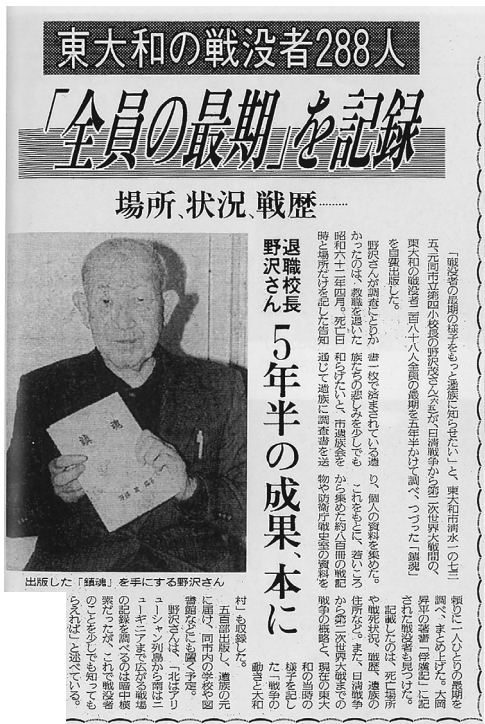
東大和の戦没者288人

「全員の最期」を記録

場所、状況、戦歴……

退職校長 野沢さん

5年半の成果、本に

「戦没者の最期の様子をもっと遺族に知らせたい」と、東大和市清水一の七三五、元同市立第四小校長の野沢汲さん(78)が、日清戦争から第二次世界大戦間の東大和の戦没者二百八十八人全員の最期を五年半かけて調べ、つづった「鎮魂」を自費出版した。

野沢さんが調査にとりかかったのは、教職を退いた昭和六十二年四月。死亡日時と場所だけを記した紙一枚で済まされている遺族たちの悲しみを少しでも和らげたいと、市遺族会や防衛庁戦史室の資料を通じて遺族に調査書を送り、個人の資料を集めた。

これをもとに、若いころから集めた約八百冊の戦記から第二次世界大戦までの戦争の経過を、現在の東大和の当時の様子を記した「戦争の動き」と大和村」も収録した。

五百部出版し、遺族の元に届け、同市内の学校や図書館などにも置く予定。

野沢さんは「北はアリューシャン列島から南はニューギニアまで広がる戦場の記録を調べるのは本当に大変だったが、これで戦没者のことを少しでも知ってもらえれば」と述べている。

順りに一人ひとりの最期を調べ、まとめ上げた。大岡昇平の著書「俘虜記」に記された戦没者も見つけた。

記載したのは、死亡場所や戦死状況、階級、遺族の住所など。また、日清戦争

出版した「鎮魂」を手にする野沢さん

鎮魂